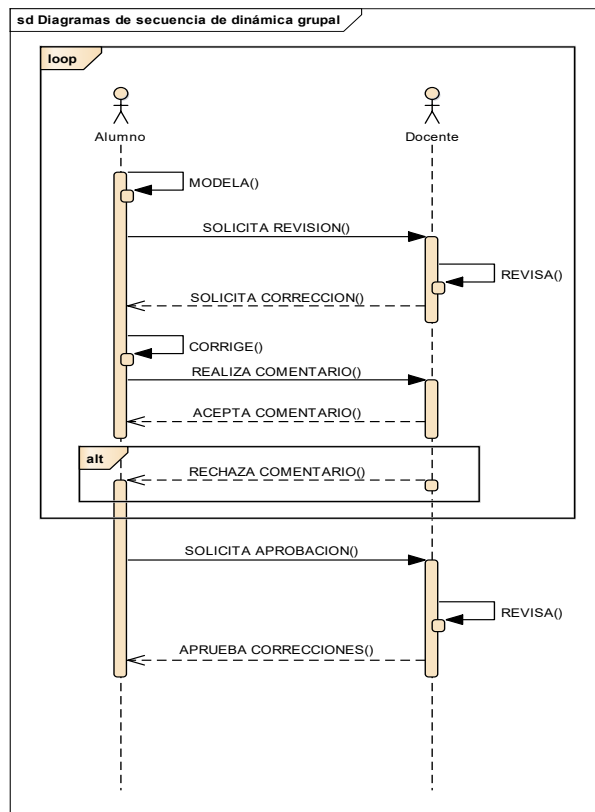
sd Diagramas de secuencia de dinámica grupal

loop

Alumno

Docente

MODELA()

SOLICITA REVISION()

REVISA()

SOLICITA CORRECCION()

CORRIGE()

REALIZA COMENTARIO()

ACEPTA COMENTARIO()

alt

RECHAZA COMENTARIO()

SOLICITA APROBACION()

REVISA()

APRUEBA CORRECCIONES()